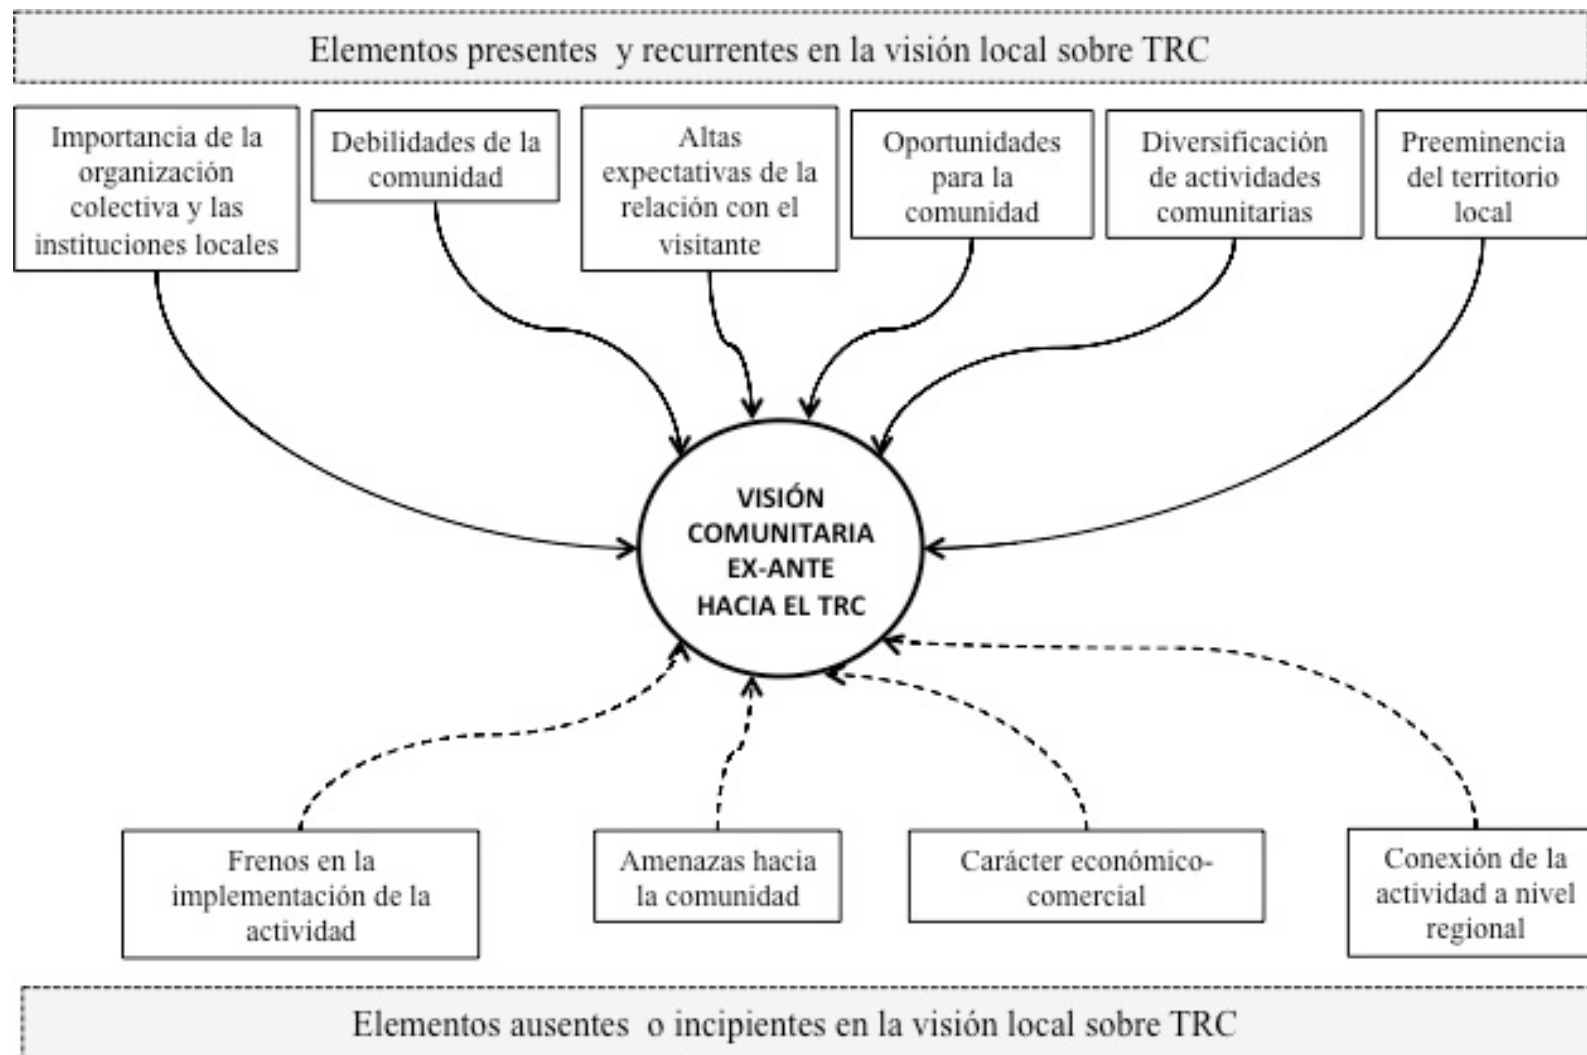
Elementos presentes y recurrentes en la visión local sobre TRC

Importancia de la organización colectiva y las instituciones locales

Debilidades de la comunidad

Altas expectativas de la relación con el visitante

Oportunidades para la comunidad

Diversificación de actividades comunitarias

Preeminencia del territorio local

VISIÓN COMUNITARIA EX-ANTE HACIA EL TRC

Frenos en la implementación de la actividad

Amenazas hacia la comunidad

Carácter económico-comercial

Conexión de la actividad a nivel regional

Elementos ausentes o incipientes en la visión local sobre TRC